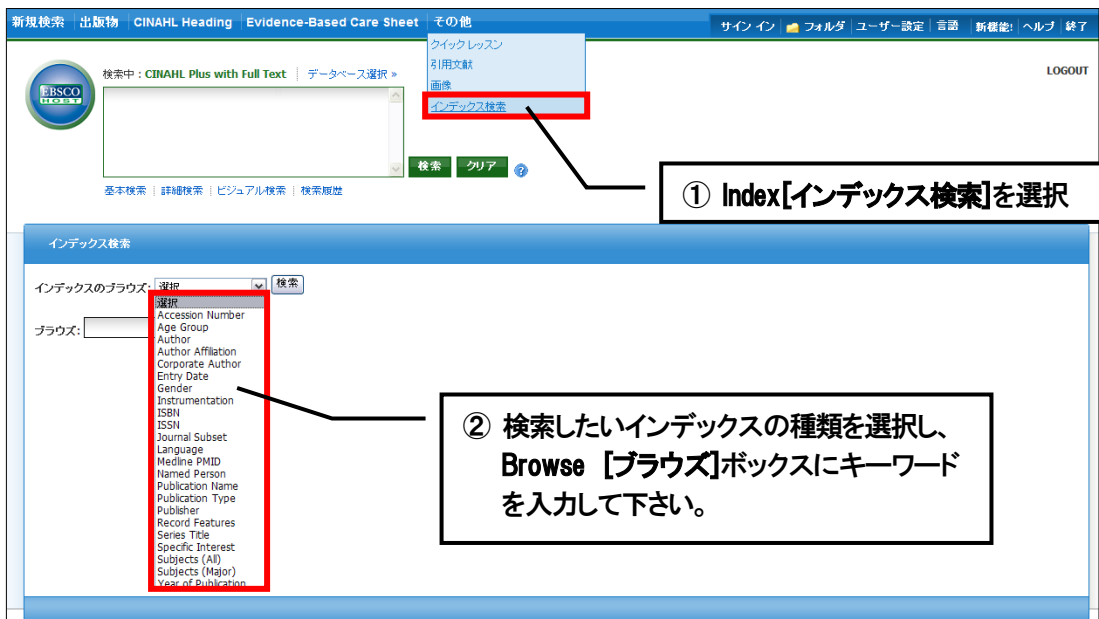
新規検索 | 出版物 | CINAHL Heading | Evidence-Based Care Sheet | その他

サイン イン | フォルダ | ユーザー設定 | 言語 | 新機能! | ヘルプ | 終了

クイックレッスン
引用文献
画像
インデックス検索

EBSCO HOST

検索中：CINAHL Plus with Full Text | データベース選択 »

LOGOUT

検索 クリア ?

基本検索 | 詳細検索 | ビジュアル検索 | 検索履歴

① Index[インデックス検索]を選択

インデックス検索

インデックスのブラウズ: 選択 検索

ブラウズ:

選択
Accession Number
Age Group
Author
Author Affiliation
Corporate Author
Entry Date
Gender
Instrumentation
ISBN
ISSN
Journal Subset
Language
Medline PMID
Named Person
Publication Name
Publication Type
Publisher
Record Features
Series Title
Specific Interest
Subjects (All)
Subjects (Major)
Year of Publication

② 検索したいインデックスの種類を選択し、Browse [ブラウズ]ボックスにキーワードを入力して下さい。